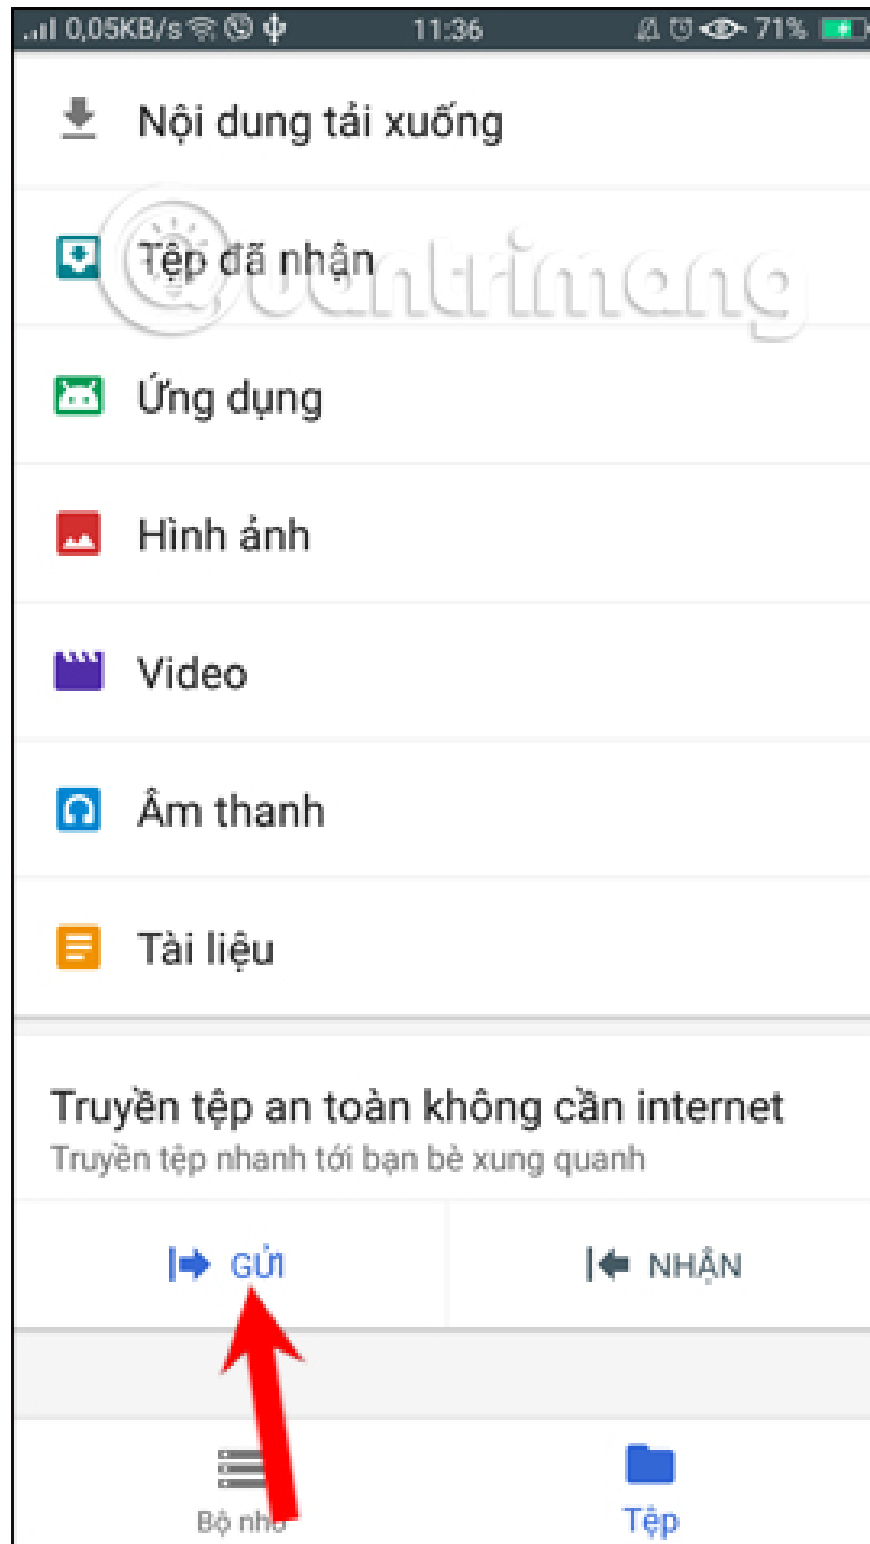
0,05KB/s 11:36 71%

Nội dung tải xuống

Tệp đã nhận

Ứng dụng

Hình ảnh

Video

Âm thanh

Tài liệu

Truyền tệp an toàn không cần internet
Truyền tệp nhanh tới bạn bè xung quanh

GỬI

NHẬN

Bộ nhớ

Tệp

Quantrimang